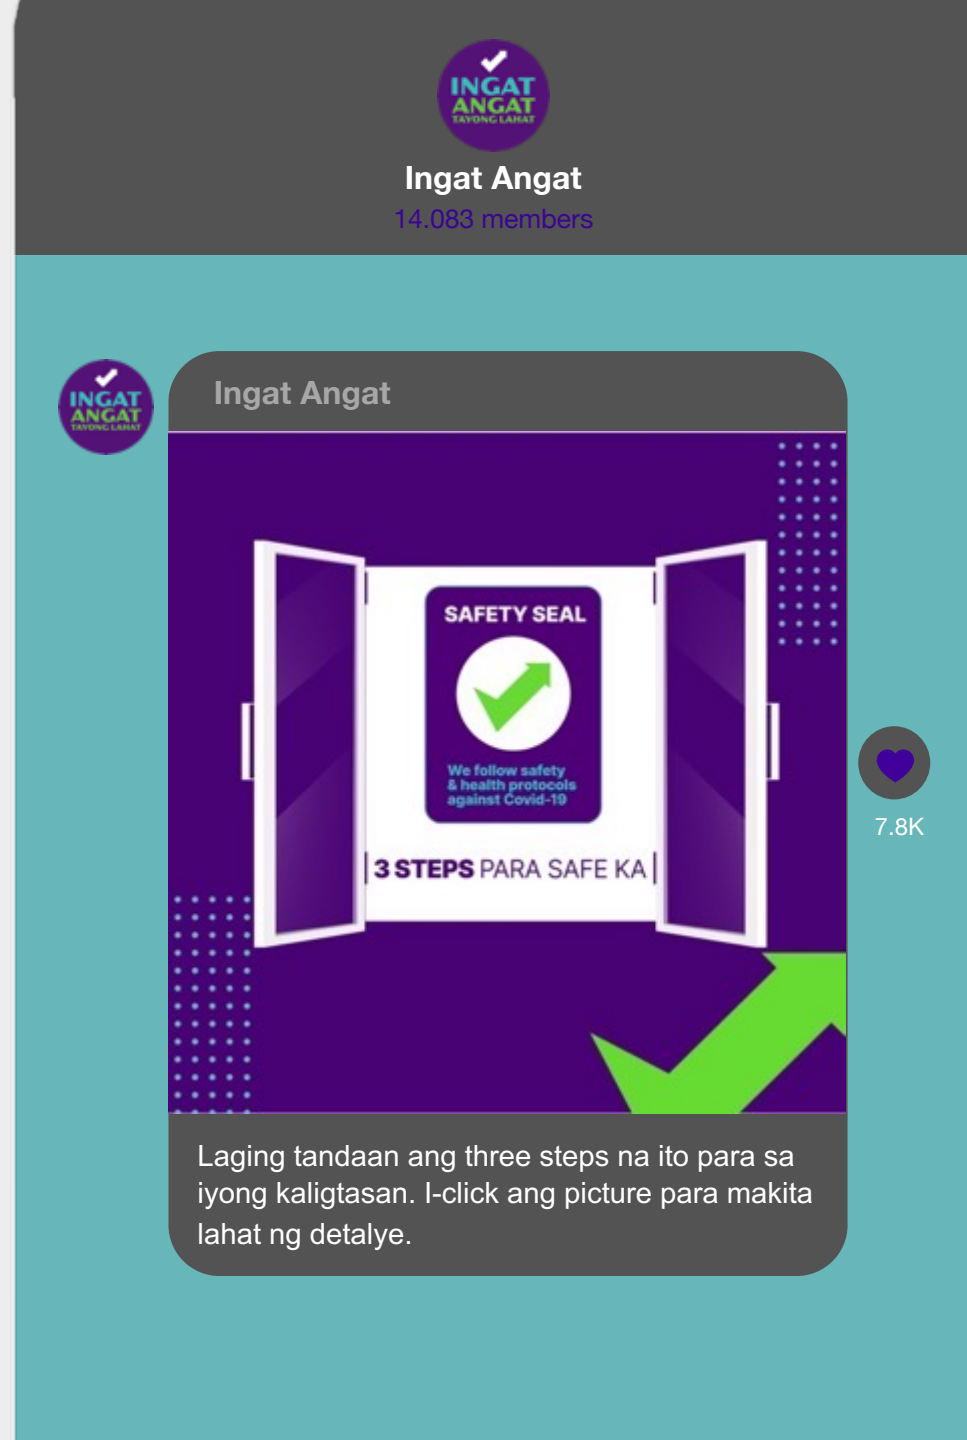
INGAT ANGAT TAYONG LAHAT

Ingat Angat
14.083 members

INGAT ANGAT TAYONG LAHAT

Ingat Angat

SAFETY SEAL

We follow safety & health protocols against Covid-19

3 STEPS PARA SAFE KA

7.8K

Laging tandaan ang three steps na ito para sa iyong kaligtasan. I-click ang picture para makita lahat ng detalye.